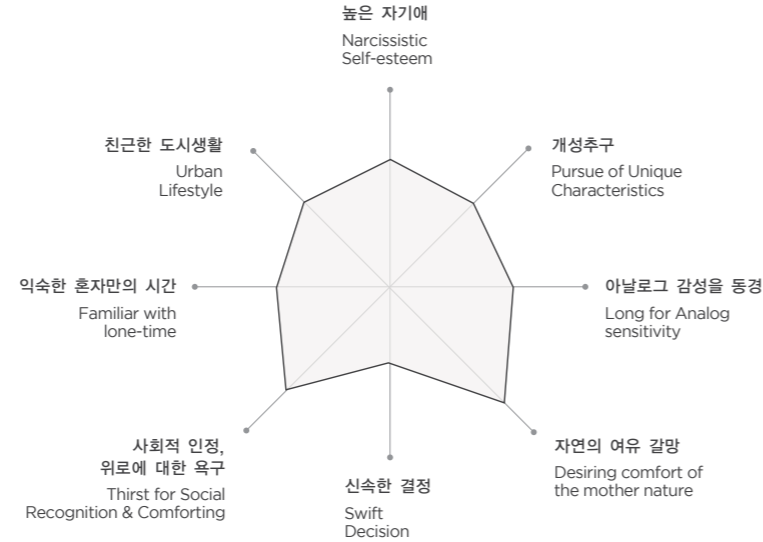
높은 자기애
Narcissistic
Self-esteem

친근한 도시생활
Urban
Lifestyle

개성추구
Pursue of Unique
Characteristics

익숙한 혼자만의 시간
Familiar with
lone-time

아날로그 감성을 동경
Long for Analog
sensitivity

사회적 인정,
위로에 대한 욕구
Thirst for Social
Recognition & Comforting

신속한 결정
Swift
Decision

자연의 여유 갈망
Desiring comfort of
the mother nature